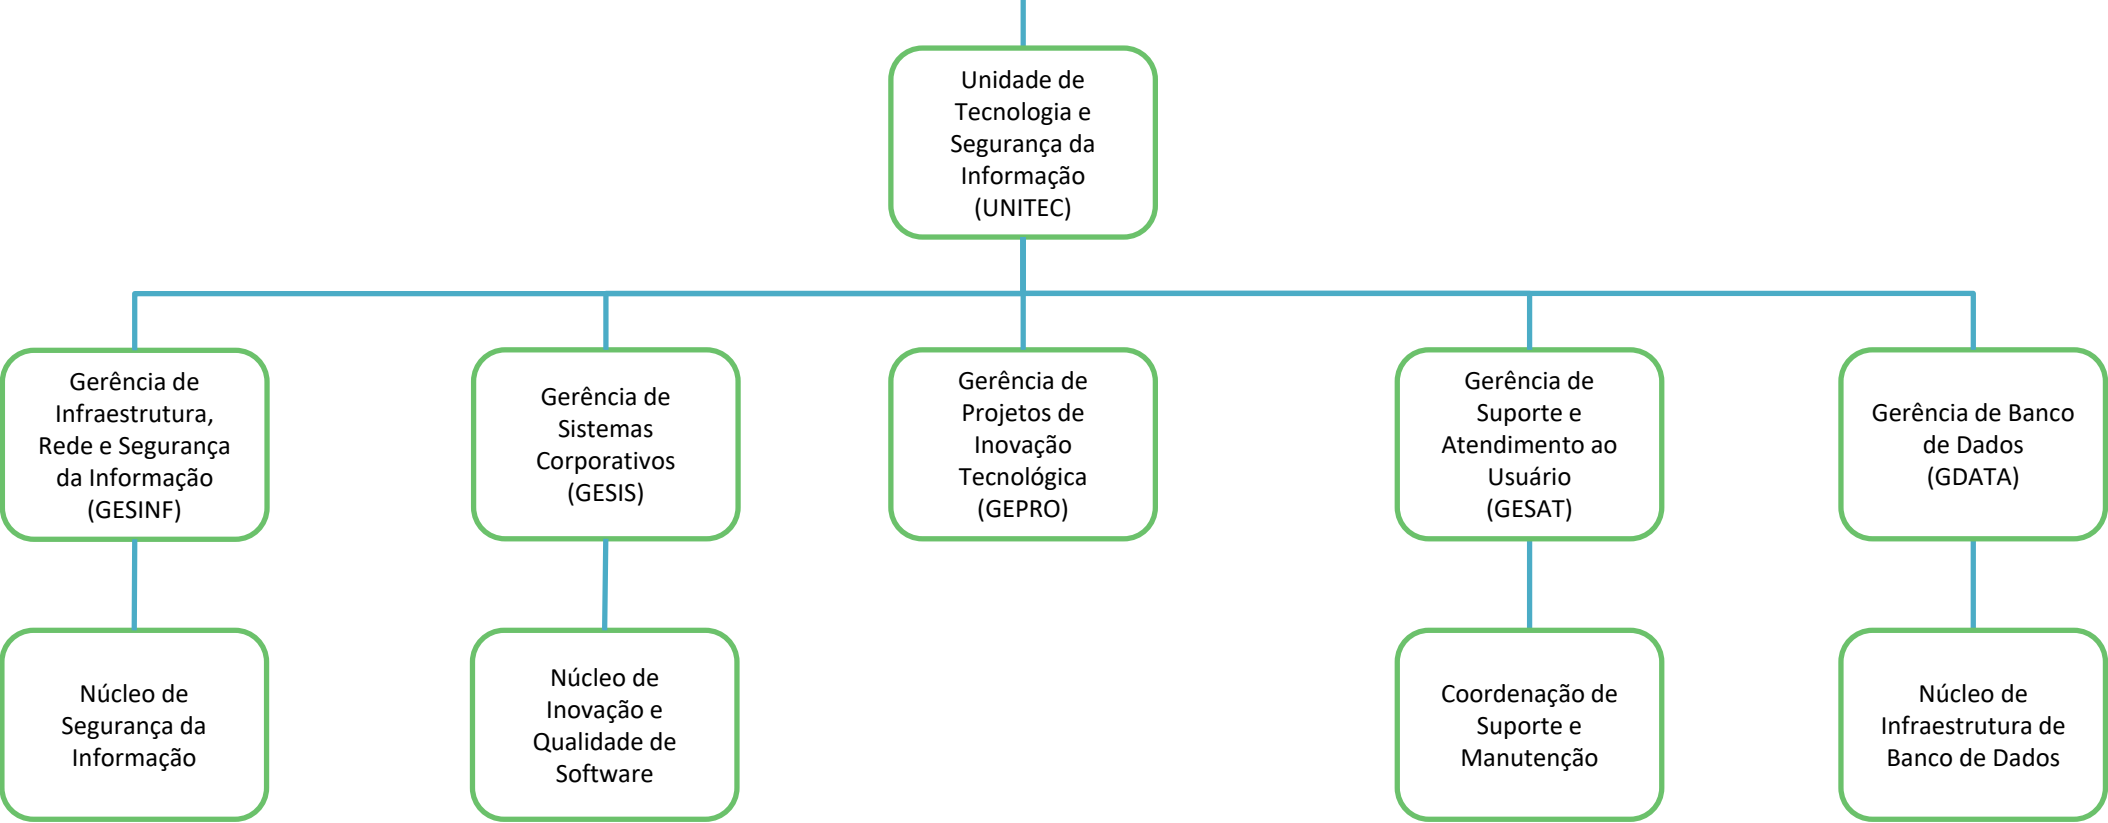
Unidade de Tecnologia e Segurança da Informação (UNITEC)

Gerência de Infraestrutura, Rede e Segurança da Informação (GESINF)

Gerência de Sistemas Corporativos (GESIS)

Gerência de Projetos de Inovação Tecnológica (GEPRO)

Gerência de Suporte e Atendimento ao Usuário (GESAT)

Gerência de Banco de Dados (GDATA)

Núcleo de Segurança da Informação

Núcleo de Inovação e Qualidade de Software

Coordenação de Suporte e Manutenção

Núcleo de Infraestrutura de Banco de Dados